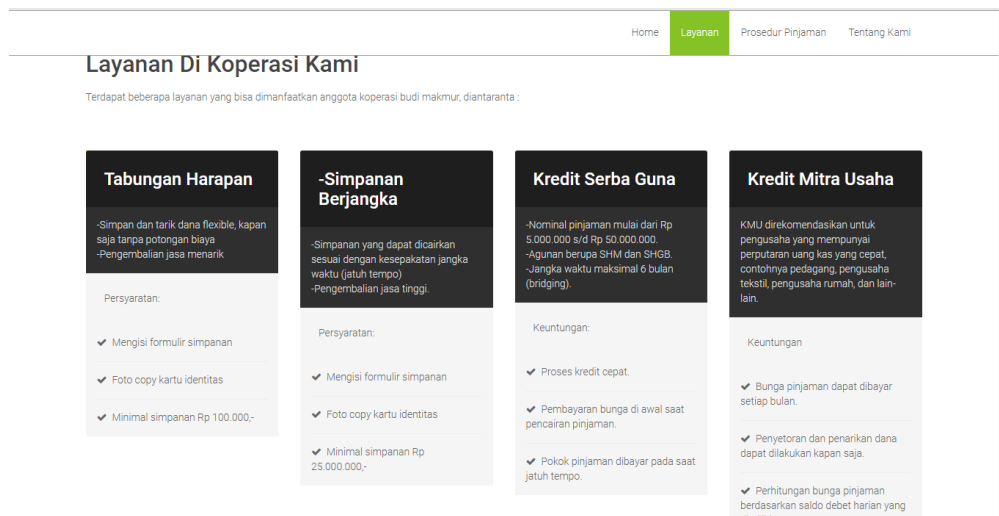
Home Layanan Prosedur Pinjaman Tentang Kami

Layanan Di Koperasi Kami

Terdapat beberapa layanan yang bisa dimanfaatkan anggota koperasi budi makmur, diantaranta :

Tabungan Harapan

-Simpan dan tarik dana flexible, kapan saja tanpa potongan biaya
-Pengembalian jasa menarik

Persyaratan:

Mengisi formulir simpanan

Foto copy kartu identitas

Minimal simpanan Rp 100.000,-

-Simpanan Berjangka

-Simpanan yang dapat dicairkan sesuai dengan kesepakatan jangka waktu (jatuh tempo)
-Pengembalian jasa tinggi.

Persyaratan:

Mengisi formulir simpanan

Foto copy kartu identitas

Minimal simpanan Rp 25.000.000,-

Kredit Serba Guna

-Nominal pinjaman mulai dari Rp 5.000.000 s/d Rp 50.000.000.
-Agunan berupa SHM dan SHGB.
-Jangka waktu maksimal 6 bulan (bridging).

Keuntungan:

Proses kredit cepat.

Pembayaran bunga di awal saat pencairan pinjaman.

Pokok pinjaman dibayar pada saat jatuh tempo.

Kredit Mitra Usaha

KMU direkomendasikan untuk pengusaha yang mempunyai perputaran uang kas yang cepat, contohnya pedagang, pengusaha tekstil, pengusaha rumah, dan lain-lain.

Keuntungan

Bunga pinjaman dapat dibayar setiap bulan.

Penyetoran dan penarikan dana dapat dilakukan kapan saja.

Perhitungan bunga pinjaman berdasarkan saldo debet harian yang